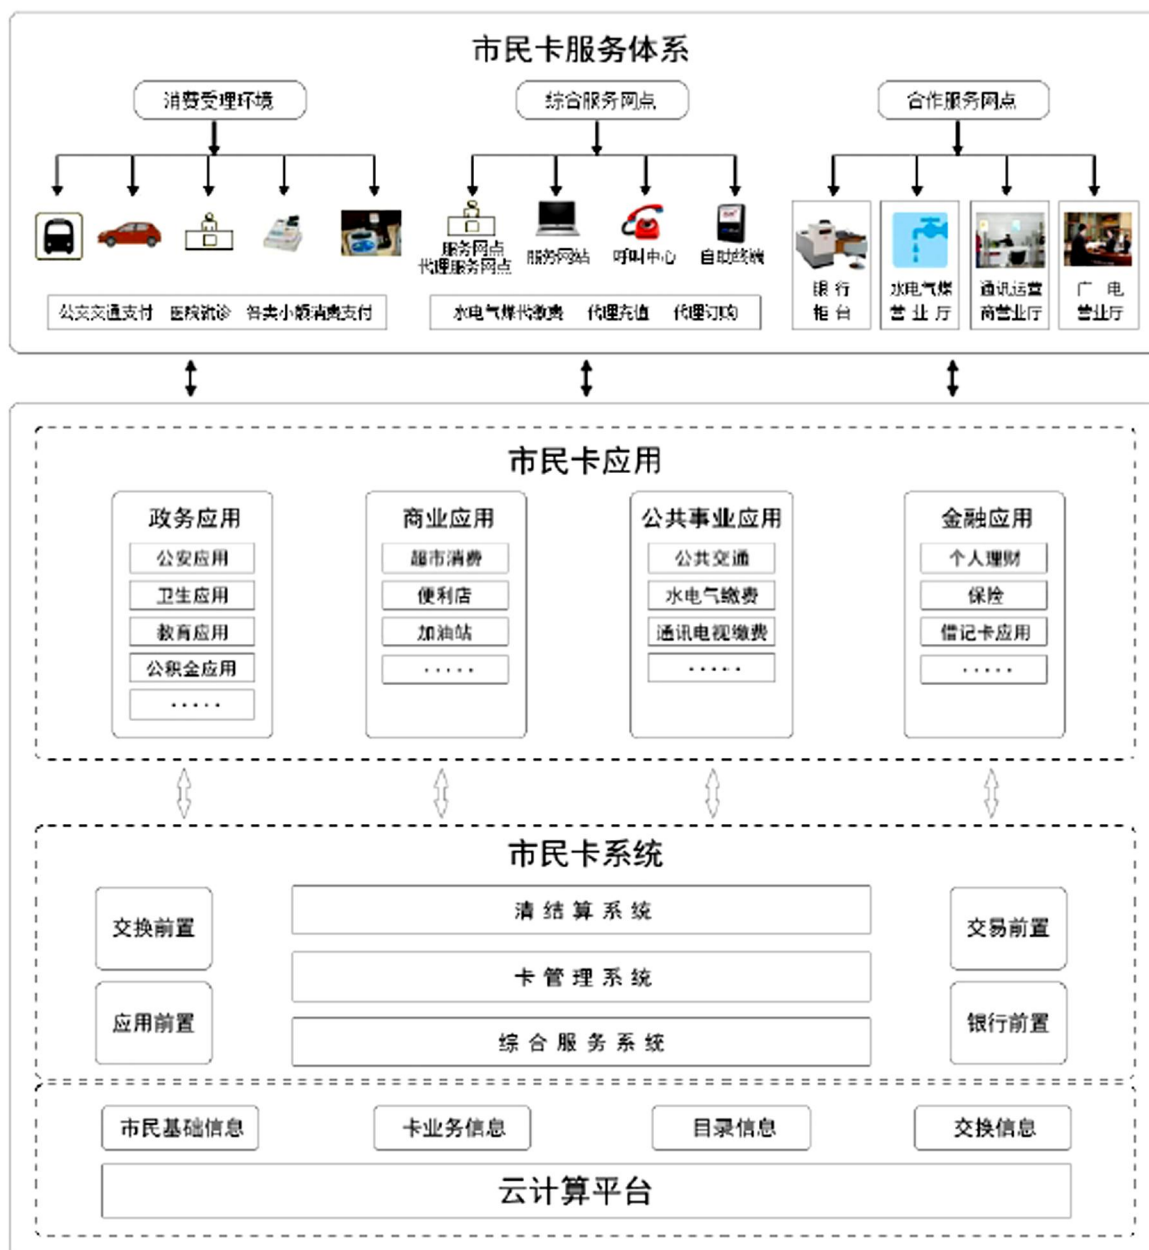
市民卡服务体系

消费受理环境

综合服务网点

合作服务网点

服务网点
代理服务网点

服务网站

呼叫中心

自助终端

银行
柜台

水电气煤
营业厅

通讯运营
商营业厅

广电
营业厅

公交交通支付 医院就诊 各类小额消费支付

水电气煤代缴费 代理充值 代理订购

市民卡应用

政务应用
公安应用
卫生应用
教育应用
公积金应用
.....

商业应用
超市消费
便利店
加油站
.....

公共事业应用
公共交通
水电气缴费
通讯电视缴费
.....

金融应用
个人理财
保险
借记卡应用
.....

市民卡系统

交换前置

应用前置

清结算系统

卡管理系统

综合服务系统

交易前置

银行前置

市民基础信息

卡业务信息

目录信息

交换信息

云计算平台